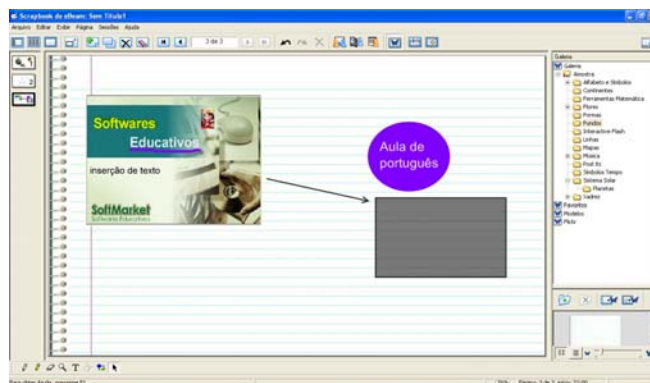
Scrapbook de ofleam: Sem Título1
Arquivo Editar Exibir Página Sessões Ajuda
3 de 3
Softwares
Educativos
inserção de texto
SoftMarket
Softwares Educativos
Aula de português
Galeria
Galeria
Amostra
Alfabeto e Símbolos
Continentes
Ferramentas Matemática
Flores
Formas
Fundos
Interactive Flash
Linhas
Mapas
Música
Post its
Símbolos Tempo
Sistema Solar
Planetas
Xadrez
Favoritos
Modelos
Pasta
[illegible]
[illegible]